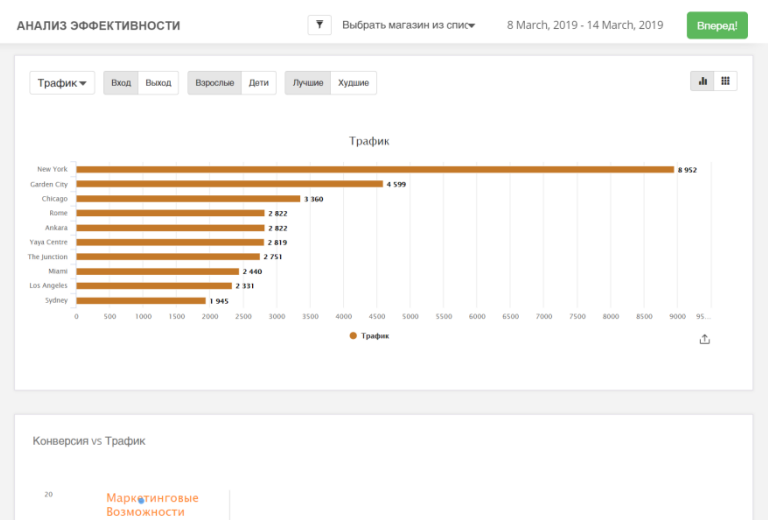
АНАЛИЗ ЭФФЕКТИВНОСТИ

Выбрать магазин из спис

8 March, 2019 - 14 March, 2019

Вперед!

Трафик

Вход Выход

Взрослые Дети

Лучшие Худшие

Трафик

| | |
|---|---|
| New York | 8 952 |
| Garden City | 4 599 |
| Chicago | 3 360 |
| Rome | 2 822 |
| Ankara | 2 822 |
| Yaya Centre | 2 819 |
| The Junction | 2 751 |
| Miami | 2 440 |
| Los Angeles | 2 331 |
| Sydney | 1 945 |

0 500 1000 1500 2000 2500 3000 3500 4000 4500 5000 5500 6000 6500 7000 7500 8000 8500 9000 95...

Трафик

Конверсия vs Трафик

20

Маркетинговые Возможности